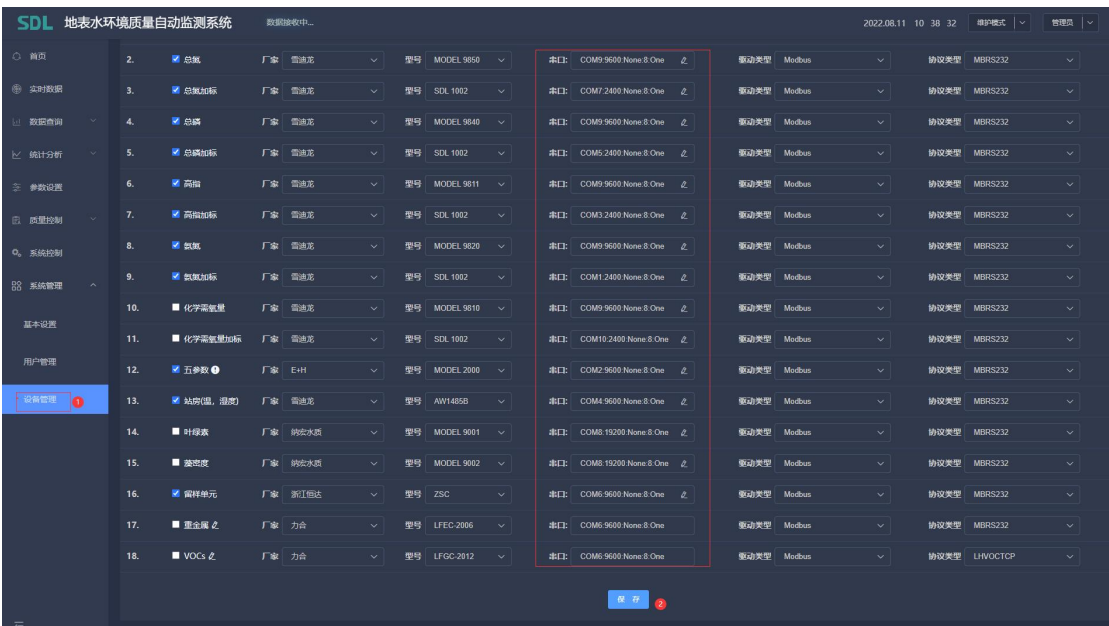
SDL 地表水环境质量自动监测系统 数据接收中...

2022.08.11 10 38 32 维护模式 管理员

首页
实时数据
数据查询
统计分析
参数设置
质量控制
系统控制
系统管理
基本设置
用户管理
设备管理 1

| | | | | | |
|---|---|---|---|---|---|
| 2. | 总氮 | 厂家 雪迪龙 | 型号 MODEL 9850 | 串口: COM9:9600:None:8:One | 驱动类型 Modbus | 协议类型 MBRS232 |
| 3. | 总氮加标 | 厂家 雪迪龙 | 型号 SDL 1002 | 串口: COM7:2400:None:8:One | 驱动类型 Modbus | 协议类型 MBRS232 |
| 4. | 总磷 | 厂家 雪迪龙 | 型号 MODEL 9840 | 串口: COM9:9600:None:8:One | 驱动类型 Modbus | 协议类型 MBRS232 |
| 5. | 总磷加标 | 厂家 雪迪龙 | 型号 SDL 1002 | 串口: COM5:2400:None:8:One | 驱动类型 Modbus | 协议类型 MBRS232 |
| 6. | 高指 | 厂家 雪迪龙 | 型号 MODEL 9811 | 串口: COM9:9600:None:8:One | 驱动类型 Modbus | 协议类型 MBRS232 |
| 7. | 高指加标 | 厂家 雪迪龙 | 型号 SDL 1002 | 串口: COM3:2400:None:8:One | 驱动类型 Modbus | 协议类型 MBRS232 |
| 8. | 氨氮 | 厂家 雪迪龙 | 型号 MODEL 9820 | 串口: COM9:9600:None:8:One | 驱动类型 Modbus | 协议类型 MBRS232 |
| 9. | 氨氮加标 | 厂家 雪迪龙 | 型号 SDL 1002 | 串口: COM1:2400:None:8:One | 驱动类型 Modbus | 协议类型 MBRS232 |
| 10. | 化学需氧量 | 厂家 雪迪龙 | 型号 MODEL 9810 | 串口: COM9:9600:None:8:One | 驱动类型 Modbus | 协议类型 MBRS232 |
| 11. | 化学需氧量加标 | 厂家 雪迪龙 | 型号 SDL 1002 | 串口: COM10:2400:None:8:One | 驱动类型 Modbus | 协议类型 MBRS232 |
| 12. | 五参数 | 厂家 E+H | 型号 MODEL 2000 | 串口: COM2:9600:None:8:One | 驱动类型 Modbus | 协议类型 MBRS232 |
| 13. | 站房(温，湿度) | 厂家 雪迪龙 | 型号 AW1485B | 串口: COM4:9600:None:8:One | 驱动类型 Modbus | 协议类型 MBRS232 |
| 14. | 叶绿素 | 厂家 纳宏水质 | 型号 MODEL 9001 | 串口: COM8:19200:None:8:One | 驱动类型 Modbus | 协议类型 MBRS232 |
| 15. | 藻密度 | 厂家 纳宏水质 | 型号 MODEL 9002 | 串口: COM8:19200:None:8:One | 驱动类型 Modbus | 协议类型 MBRS232 |
| 16. | 留样单元 | 厂家 浙江恒达 | 型号 ZSC | 串口: COM6:9600:None:8:One | 驱动类型 Modbus | 协议类型 MBRS232 |
| 17. | 重金属 | 厂家 力合 | 型号 LFEC-2006 | 串口: COM6:9600:None:8:One | 驱动类型 Modbus | 协议类型 MBRS232 |
| 18. | VOCs | 厂家 力合 | 型号 LFGC-2012 | 串口: COM6:9600:None:8:One | 驱动类型 Modbus | 协议类型 LHVOCTCP |

保 存 2